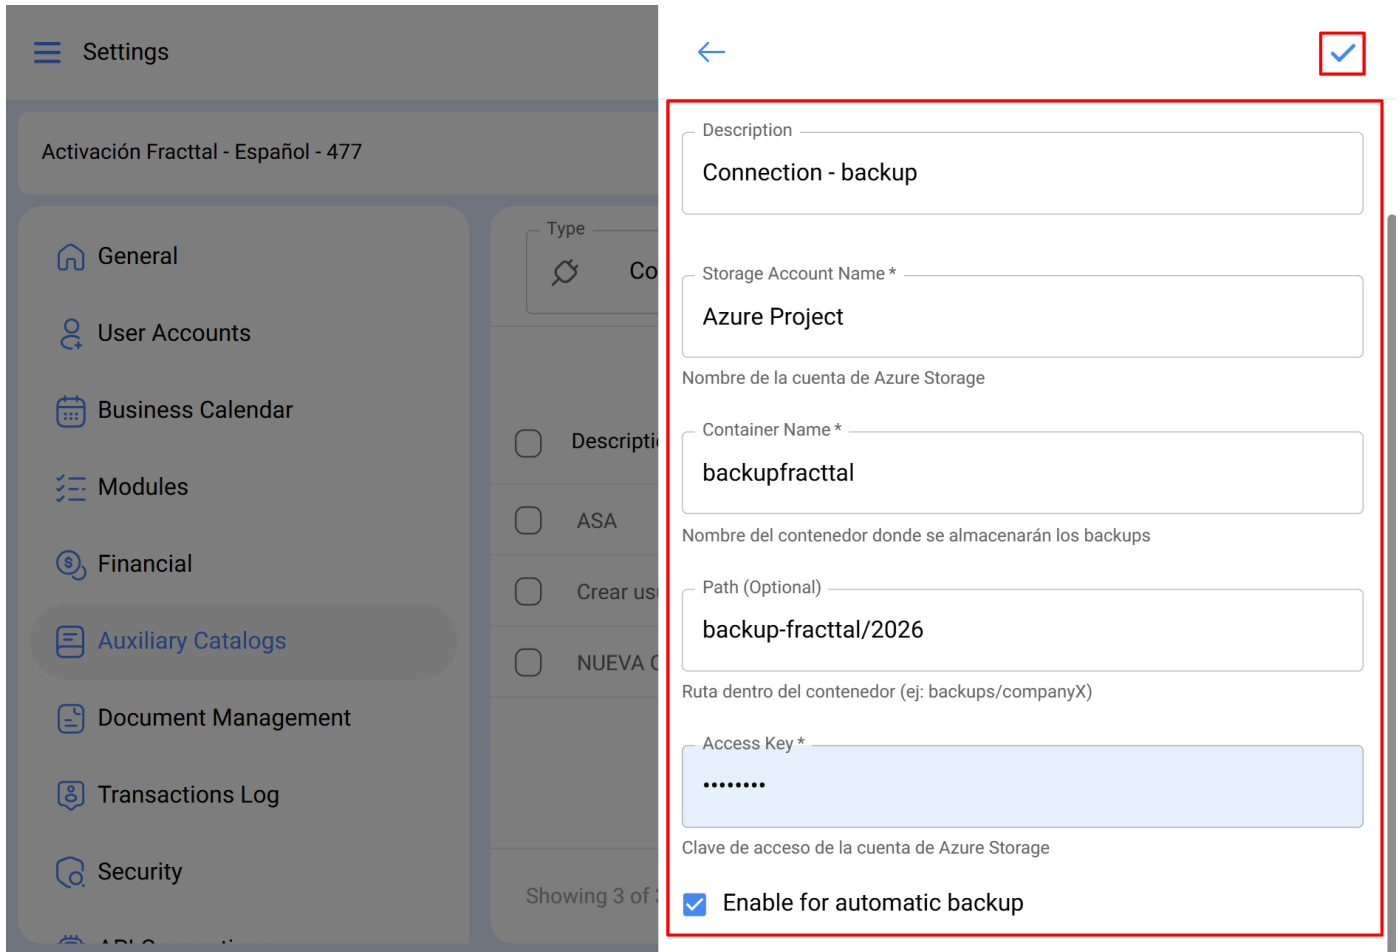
Settings

Activación Fracttal - Español - 477

General

User Accounts

Business Calendar

Modules

Financial

Auxiliary Catalogs

Document Management

Transactions Log

Security

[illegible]

Type

Co

Descripti

ASA

Crear us

NUEVA

Showing 3 of

Description

Connection - backup

Storage Account Name *

Azure Project

Nombre de la cuenta de Azure Storage

Container Name *

backupfracttal

Nombre del contenedor donde se almacenarán los backups

Path (Optional)

backup-fracttal/2026

Ruta dentro del contenedor (ej: backups/companyX)

Access Key *

••••••••

Clave de acceso de la cuenta de Azure Storage

Enable for automatic backup